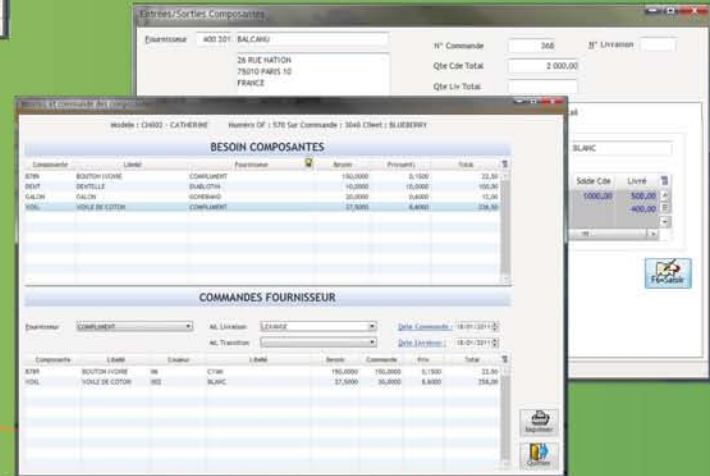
Entrées/Sorties Composantes

Fournisseur 400 201 BALCANU

26 RUE NATION
75010 PARIS 10
FRANCE

N° Commande 368
N° Livraison
Qte Cde Total 2 000,00
Qte Liv Total

BLANC

| Solde Cde | Livré |
|---|---|
| 1000,00 | 500,00 |
| | 400,00 |

Fin Saisie

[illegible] et commande des composantes

Modele : CH002 - CATHERINE Numéro OF : 570 Sur Commande : 3640 Client : BLUEBERRY

BESOIN COMPOSANTES

| Composante | Libellé | Fournisseur | Besoin | Prixunit | Total |
|---|---|---|---|---|---|
| 8789 | BOUTON IVOIRE | COMPLIMENT | 150,0000 | 0,1500 | 22,50 |
| DENT | DENTELLE | DIABLOTIN | 10,0000 | 10,0000 | 100,00 |
| GALON | GALON | GOMERAND | 20,0000 | 0,6000 | 12,00 |
| VOIL | VOILE DE COTON | COMPLIMENT | 37,5000 | 6,4000 | 236,50 |

COMMANDES FOURNISSEUR

Fournisseur COMPLIMENT
Ad. Livraison LIVRAGE
Ad. Transition
Date Commande : 18/01/2011
Date Livraison : 18/01/2011

| Composante | Libellé | Couleur | Libellé | Besoin | Commande | Prix | Total |
|---|---|---|---|---|---|---|---|
| 8789 | BOUTON IVOIRE | 06 | CYAN | 150,0000 | 150,0000 | 0,1500 | 22,50 |
| VOIL | VOILE DE COTON | 002 | BLANC | 37,5000 | 30,0000 | 8,6000 | 258,00 |

Imprimer
Quitter